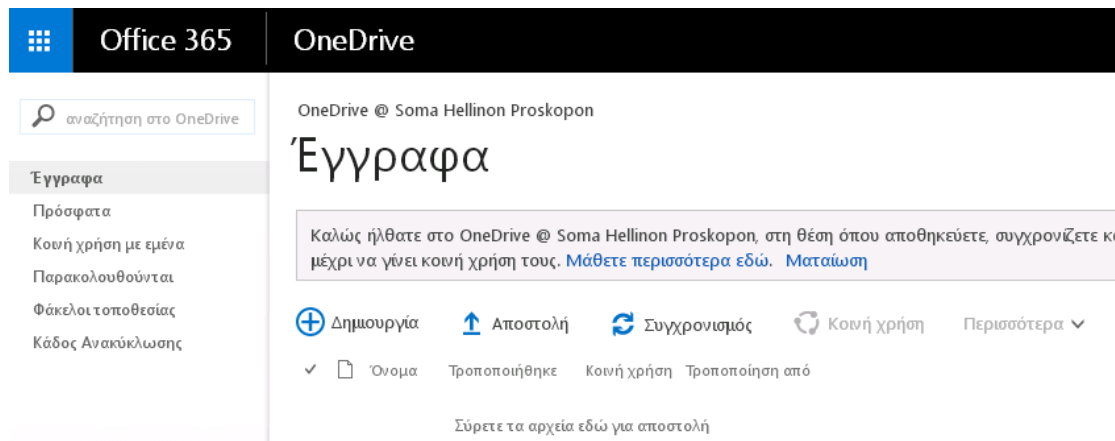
Office 365 OneDrive

αναζήτηση στο OneDrive

Έγγραφα
Πρόσφατα
Κοινή χρήση με εμένα
Παρακολουθούνται
Φάκελοι τοποθεσίας
Κάδος Ανακύκλωσης

OneDrive @ Soma Hellinon Proskopon

Έγγραφα

Καλώς ήλθατε στο OneDrive @ Soma Hellinon Proskopon, στη θέση όπου αποθηκεύετε, συγχρονίζετε κ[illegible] μέχρι να γίνει κοινή χρήση τους. Μάθετε περισσότερα εδώ. Ματαίωση

Δημιουργία Αποστολή Συγχρονισμός Κοινή χρήση Περισσότερα

Όνομα Τροποποιήθηκε Κοινή χρήση Τροποποίηση από

Σύρετε τα αρχεία εδώ για αποστολή